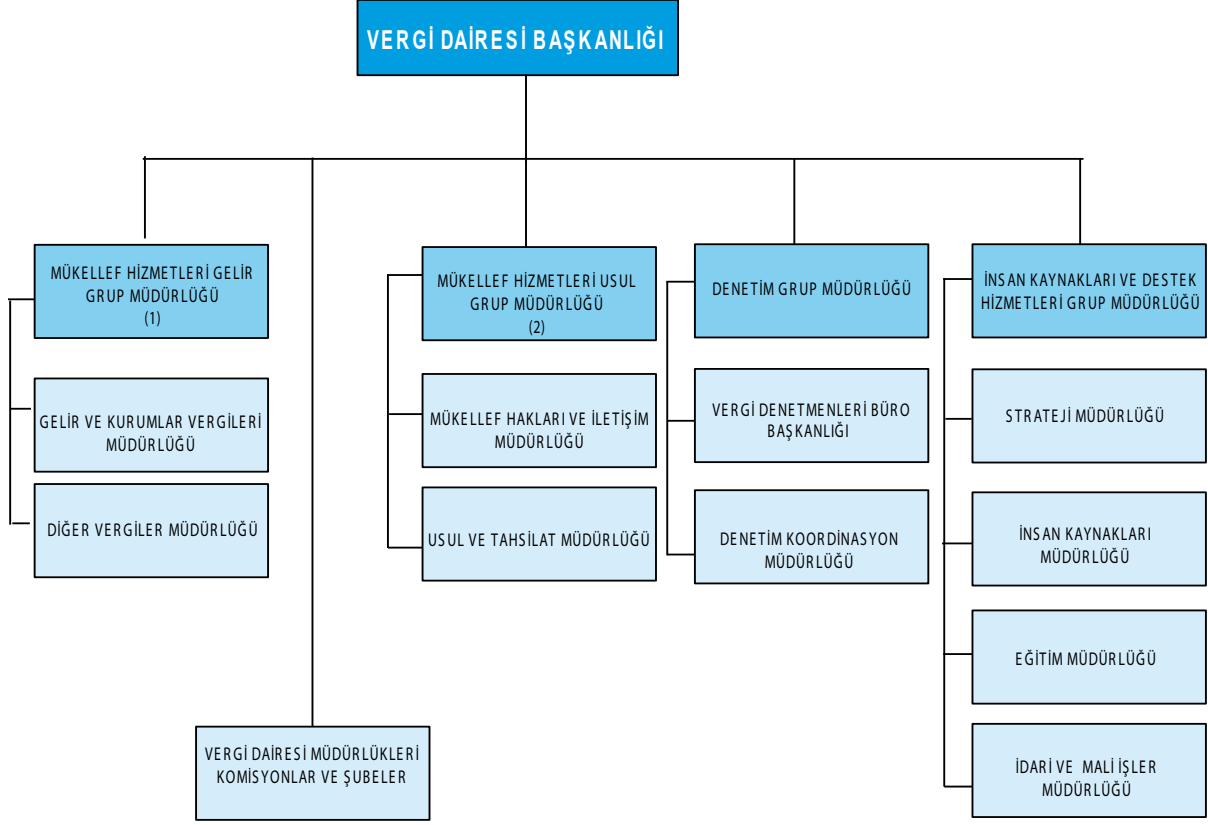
VERGİ DAİRESİ BAŞKANLIĞI

MÜKELLEF HİZMETLERİ GELİR GRUP MÜDÜRLÜĞÜ (1)

GELİR VE KURUMLAR VERGİLERİ MÜDÜRLÜĞÜ

DİĞER VERGİLER MÜDÜRLÜĞÜ

VERGİ DAİRESİ MÜDÜRLÜKLERİ KOMİSYONLAR VE ŞUBELER

MÜKELLEF HİZMETLERİ USUL GRUP MÜDÜRLÜĞÜ (2)

MÜKELLEF HAKLARI VE İLETİŞİM MÜDÜRLÜĞÜ

USUL VE TAHSİLAT MÜDÜRLÜĞÜ

DENETİM GRUP MÜDÜRLÜĞÜ

VERGİ DENETMENLERİ BÜRO BAŞKANLIĞI

DENETİM KOORDİNASYON MÜDÜRLÜĞÜ

İNSAN KAYNAKLARI VE DESTEK HİZMETLERİ GRUP MÜDÜRLÜĞÜ

STRATEJİ MÜDÜRLÜĞÜ

İNSAN KAYNAKLARI MÜDÜRLÜĞÜ

EĞİTİM MÜDÜRLÜĞÜ

İDARİ VE MALİ İŞLER MÜDÜRLÜĞÜ